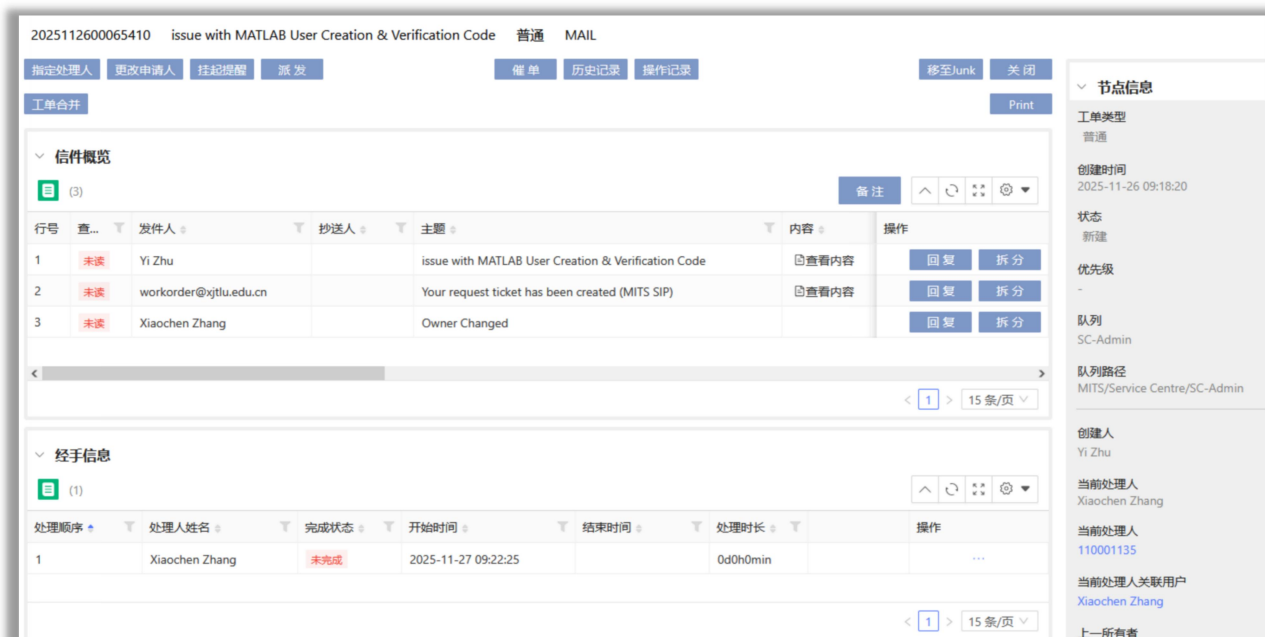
2025112600065410 issue with MATLAB User Creation & Verification Code 普通 MAIL

指定处理人 更改申请人 挂起提醒 派发 催单 历史记录 操作记录 移至Junk 关闭

工单合并 Print

信件概览

(3)

备注

| 行号 | 查... | 发件人 | 抄送人 | 主题 | 内容 | 操作 |
|---|---|---|---|---|---|---|
| 1 | 未读 | Yi Zhu | | issue with MATLAB User Creation & Verification Code | 查看内容 | 回复 拆分 |
| 2 | 未读 | workorder@xjtlu.edu.cn | | Your request ticket has been created (MITS SIP) | 查看内容 | 回复 拆分 |
| 3 | 未读 | Xiaochen Zhang | | Owner Changed | | 回复 拆分 |

1 15 条/页

经手信息

(1)

| 处理顺序 | 处理人姓名 | 完成状态 | 开始时间 | 结束时间 | 处理时长 | | 操作 |
|---|---|---|---|---|---|---|---|
| 1 | Xiaochen Zhang | 未完成 | 2025-11-27 09:22:25 | | 0d0h0min | | ··· |

1 15 条/页

节点信息

工单类型
普通

创建时间
2025-11-26 09:18:20

状态
新建

优先级
-

队列
SC-Admin

队列路径
MITS/Service Centre/SC-Admin

创建人
Yi Zhu

当前处理人
Xiaochen Zhang

当前处理人
110001135

当前处理人关联用户
Xiaochen Zhang

上一所有者